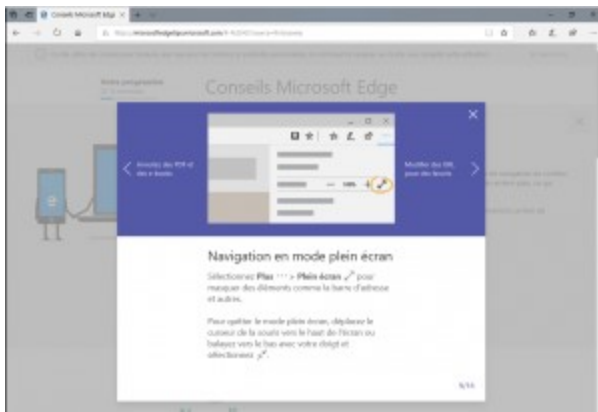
Conseils Microsoft Edge

https://microsoftedgetips.microsoft.com/fr-fr/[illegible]

Votre progression

Conseils Microsoft Edge

Annotez des PDF et des e-books

Modifier des URL pour des favoris

— 100% +

Navigation en mode plein écran

Sélectionnez Plus ··· > Plein écran ⤢ pour masquer des éléments comme la barre d'adresse et autres.

Pour quitter le mode plein écran, déplacez le curseur de la souris vers le haut de l'écran ou balayez vers le bas avec votre doigt et sélectionnez ⤡.

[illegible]